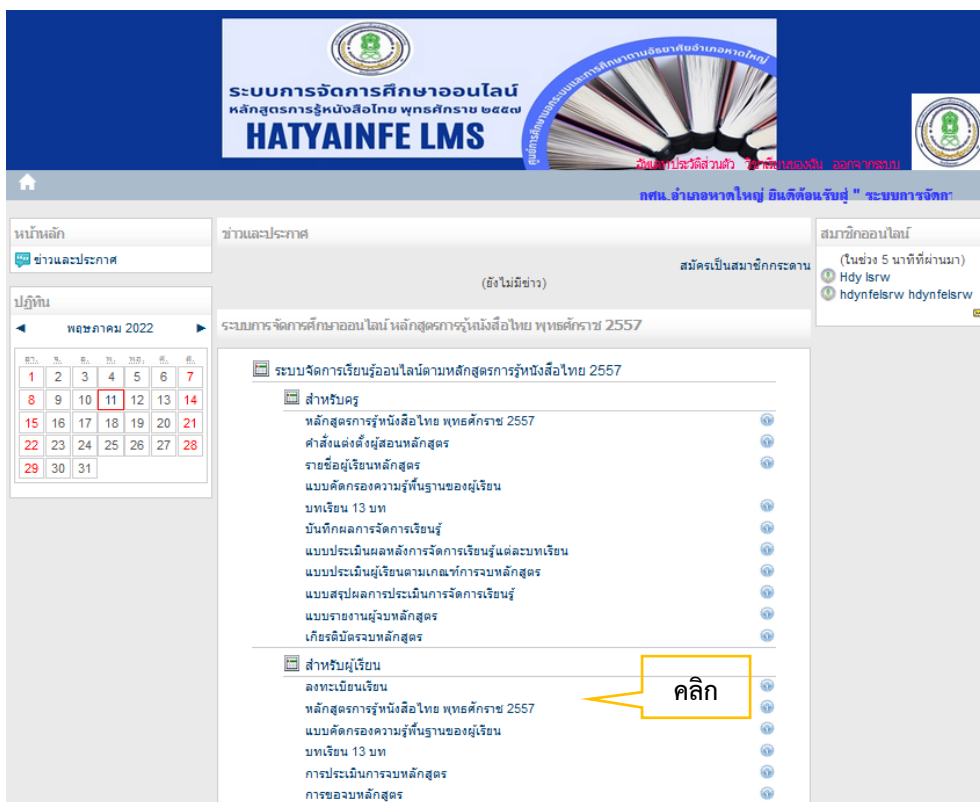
ระบบการจัดการศึกษาออนไลน์
หลักสูตรการรู้หนังสือไทย พุทธศักราช ๒๕๕๗
HATYAINFE LMS

แก้ไขประวัติส่วนตัว วิชาเรียนของฉัน ออกจากระบบ

กศน.อำเภอหาดใหญ่ ยินดีต้อนรับสู่ " ระบบการจัดกา

หน้าหลัก
ข่าวและประกาศ

ปฏิทิน
◄ พฤษภาคม 2022 ►

| อา. | จ. | อ. | พ. | พฤ. | ศ. | ส. |
|---|---|---|---|---|---|---|
| 1 | 2 | 3 | 4 | 5 | 6 | 7 |
| 8 | 9 | 10 | 11 | 12 | 13 | 14 |
| 15 | 16 | 17 | 18 | 19 | 20 | 21 |
| 22 | 23 | 24 | 25 | 26 | 27 | 28 |
| 29 | 30 | 31 | | | | |

ข่าวและประกาศ
สมัครเป็นสมาชิกกระดาน
(ยังไม่มีข่าว)

ระบบการจัดการศึกษาออนไลน์ หลักสูตรการรู้หนังสือไทย พุทธศักราช 2557

ระบบจัดการเรียนรู้ออนไลน์ตามหลักสูตรการรู้หนังสือไทย 2557

สำหรับครู
หลักสูตรการรู้หนังสือไทย พุทธศักราช 2557
คำสั่งแต่งตั้งผู้สอนหลักสูตร
รายชื่อผู้เรียนหลักสูตร
แบบคัดกรองความรู้พื้นฐานของผู้เรียน
บทเรียน 13 บท
บันทึกผลการจัดการเรียนรู้
แบบประเมินผลหลังการจัดการเรียนรู้แต่ละบทเรียน
แบบประเมินผู้เรียนตามเกณฑ์การจบหลักสูตร
แบบสรุปผลการประเมินการจัดการเรียนรู้
แบบรายงานผู้จบหลักสูตร
เกียรติบัตรจบหลักสูตร

สำหรับผู้เรียน
ลงทะเบียนเรียน
หลักสูตรการรู้หนังสือไทย พุทธศักราช 2557
แบบคัดกรองความรู้พื้นฐานของผู้เรียน
บทเรียน 13 บท
การประเมินการจบหลักสูตร
การขอจบหลักสูตร

คลิก

สมาชิกออนไลน์
(ในช่วง 5 นาทีที่ผ่านมา)
Hdy lsrw
hdynfelsrw hdynfelsrw